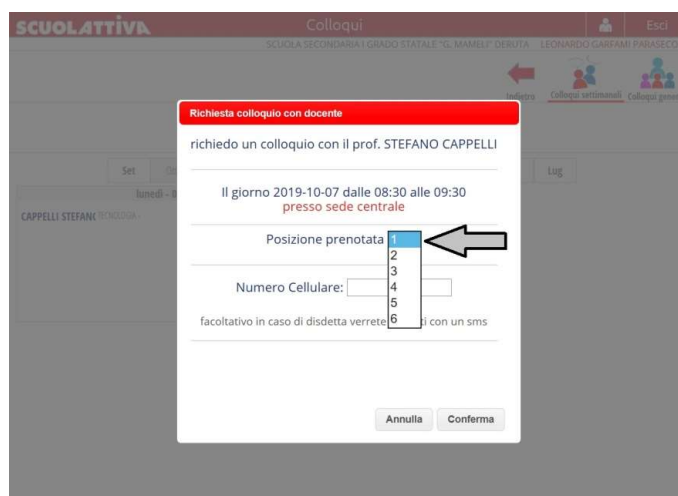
SCUOLATTIVA

Colloqui

Esci

SCUOLA SECONDARIA I GRADO STATALE "G. MAMELI" DERUTA LEONARDO GARFAMI PARASECO

Indietro

Colloqui settimanali

Colloqui generali

Set

Lug

lunedì - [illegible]

CAPPELLI STEFANO TECNOLOGIA

Richiesta colloquio con docente

richiedo un colloquio con il prof. STEFANO CAPPELLI

Il giorno 2019-10-07 dalle 08:30 alle 09:30
presso sede centrale

Posizione prenotata 1

1
2
3
4
5
6

Numero Cellulare:

facoltativo in caso di disdetta verrete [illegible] di con un sms

Annulla Conferma